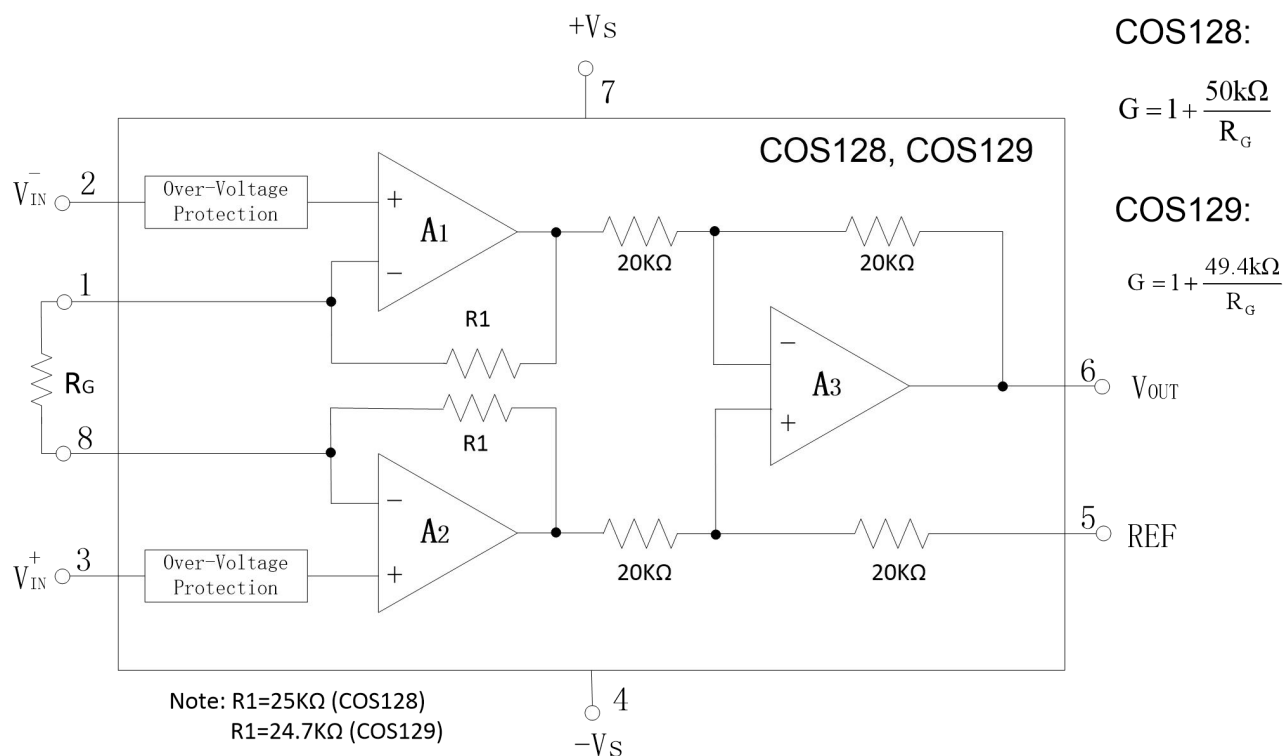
+Vs
7

COS128:
$G = 1 + \frac{50k\Omega}{R_G}$

COS128, COS129

COS129:
$G = 1 + \frac{49.4k\Omega}{R_G}$

$V_{IN}^{-}$ 2
Over-Voltage Protection
+
A1
−
1
R1
20KΩ
20KΩ
−
A3
+
6 VOUT
RG
8
R1
−
A2
+
20KΩ
20KΩ
5 REF
$V_{IN}^{+}$ 3
Over-Voltage Protection

Note: R1=25KΩ (COS128)
R1=24.7KΩ (COS129)

4
−Vs